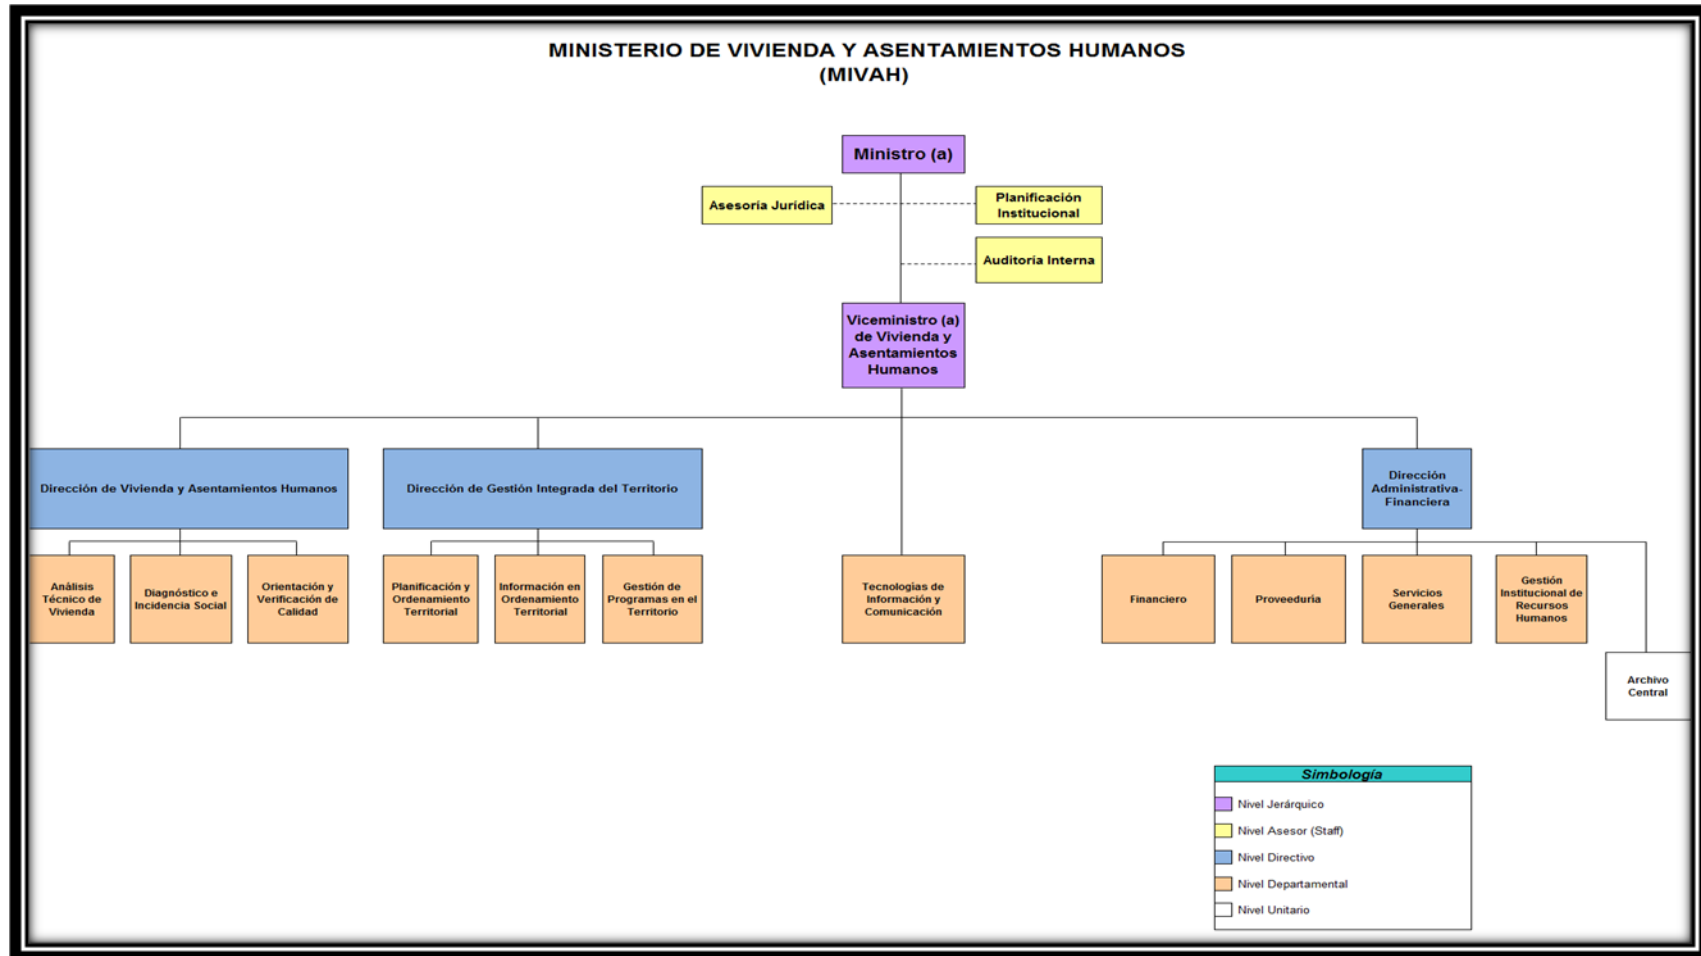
MINISTERIO DE VIVIENDA Y ASENTAMIENTOS HUMANOS
(MIVAH)

Ministro (a)

Asesoría Jurídica

Planificación Institucional

Auditoría Interna

Viceministro (a) de Vivienda y Asentamientos Humanos

Dirección de Vivienda y Asentamientos Humanos

Dirección de Gestión Integrada del Territorio

Dirección Administrativa-Financiera

Análisis Técnico de Vivienda

Diagnóstico e Incidencia Social

Orientación y Verificación de Calidad

Planificación y Ordenamiento Territorial

Información en Ordenamiento Territorial

Gestión de Programas en el Territorio

Tecnologías de Información y Comunicación

Financiero

Proveeduría

Servicios Generales

Gestión Institucional de Recursos Humanos

Archivo Central

Simbología

Nivel Jerárquico

Nivel Asesor (Staff)

Nivel Directivo

Nivel Departamental

Nivel Unitario